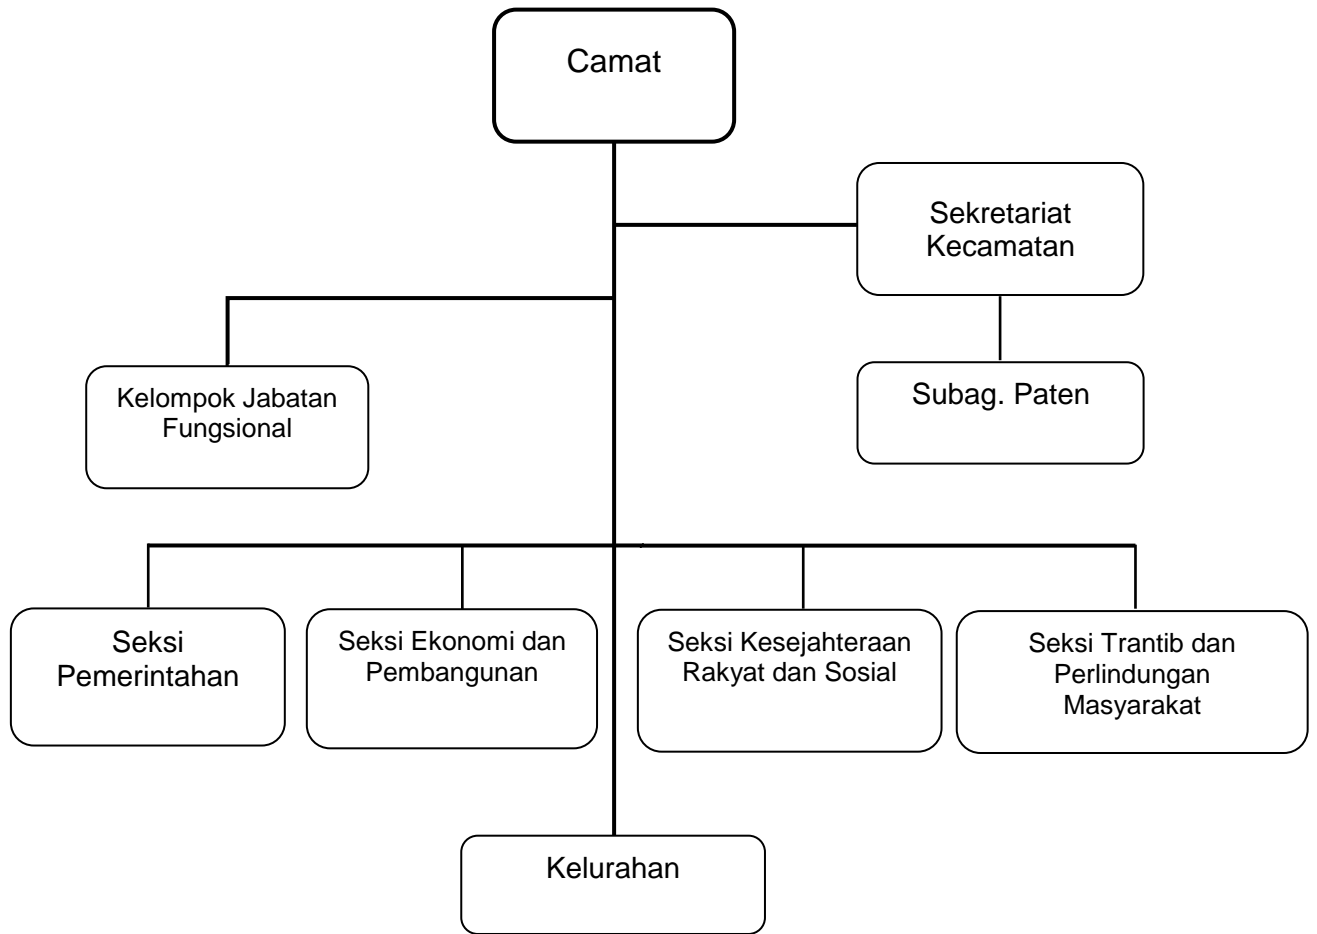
Camat

Sekretariat Kecamatan

Kelompok Jabatan Fungsional

Subag. Paten

Seksi Pemerintahan

Seksi Ekonomi dan Pembangunan

Seksi Kesejahteraan Rakyat dan Sosial

Seksi Trantib dan Perlindungan Masyarakat

Kelurahan